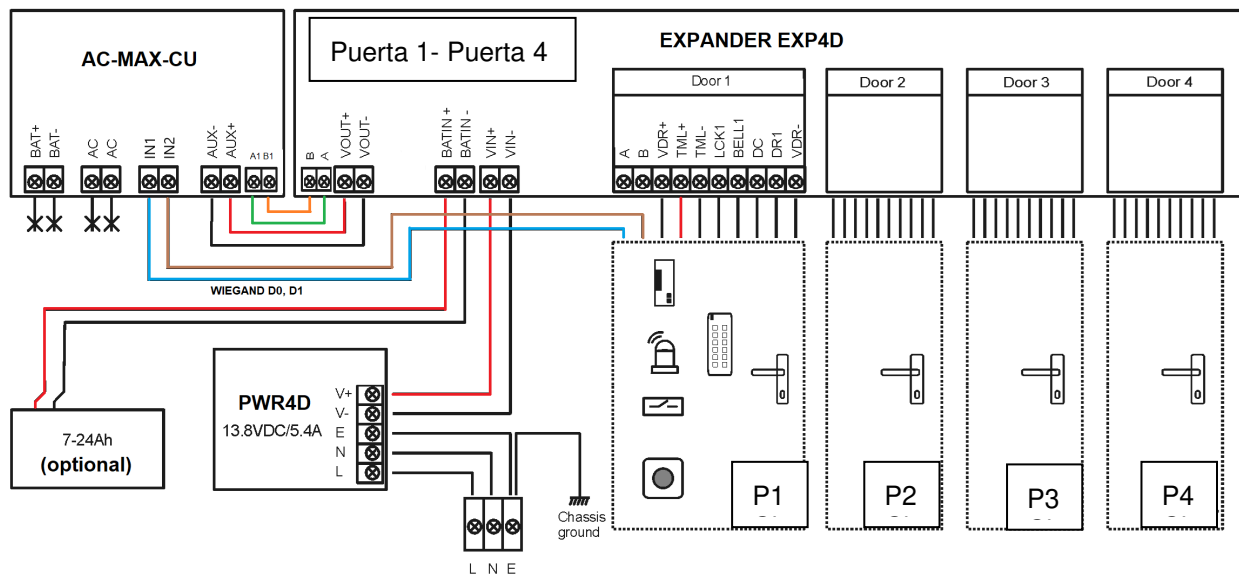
AC-MAX-CU

Puerta 1- Puerta 4

EXPANDER EXP4D

Door 1

Door 2

Door 3

Door 4

BAT+ BAT- AC AC IN1 IN2 AUX- AUX+ A1 B1 B A VOUT+ VOUT- BATIN + BATIN - VIN+ VIN-

A B VDR+ TML+ TML- LCK1 BELL1 DC DR1 VDR-

WIEGAND D0, D1

7-24Ah
(optional)

PWR4D
13.8VDC/5.4A

V+
V-
E
N
L

Chassis ground

L N E

P1

P2

P3

P4